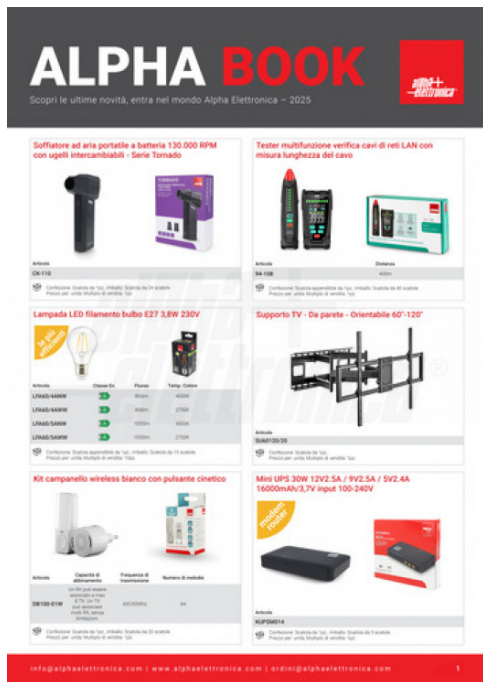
ALPHA BOOK

Scopri le ultime novità, entra nel mondo Alpha Elettronica – 2025

alpha elettronica

Soffiatore ad aria portatile a batteria 130.000 RPM con ugelli intercambiabili - Serie Tornado

TORNADO

Articolo
CK-110

Confezione: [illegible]
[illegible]

Tester multifunzione verifica cavi di reti LAN con misura lunghezza del cavo

| Articolo | Distanza |
|---|---|
| 94-108 | 400m |

Confezione: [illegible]
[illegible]

Lampada LED filamento bulbo E27 3,8W 230V

le più efficienti

| Articolo | Classe En. | Flusso | Temp. Colore |
|---|---|---|---|
| LFA60/4ANW | A | 806lm | 4000K |
| LFA60/4AWW | A | 806lm | 2700K |
| LFA60/5ANW | A | 1055lm | 4000K |
| LFA60/5AWW | A | 1055lm | 2700K |

Confezione: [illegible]
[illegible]

Supporto TV - Da parete - Orientabile 60"-120"

Articolo
SUA0120/20

Confezione: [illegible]
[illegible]

Kit campanello wireless bianco con pulsante cinetico

| Articolo | Capacità di abbinamento | Frequenza di trasmissione | Numero di melodie |
|---|---|---|---|
| DB100-01W | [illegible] | 433.92MHz | 64 |

Confezione: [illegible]
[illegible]

Mini UPS 30W 12V2.5A / 9V2.5A / 5V2.4A 16000mAh/3,7V input 100-240V

modem router

Articolo
KUPSM014

Confezione: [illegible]
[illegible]

info@alphaelettronica.com | www.alphaelettronica.com | ordini@alphaelettronica.com

1